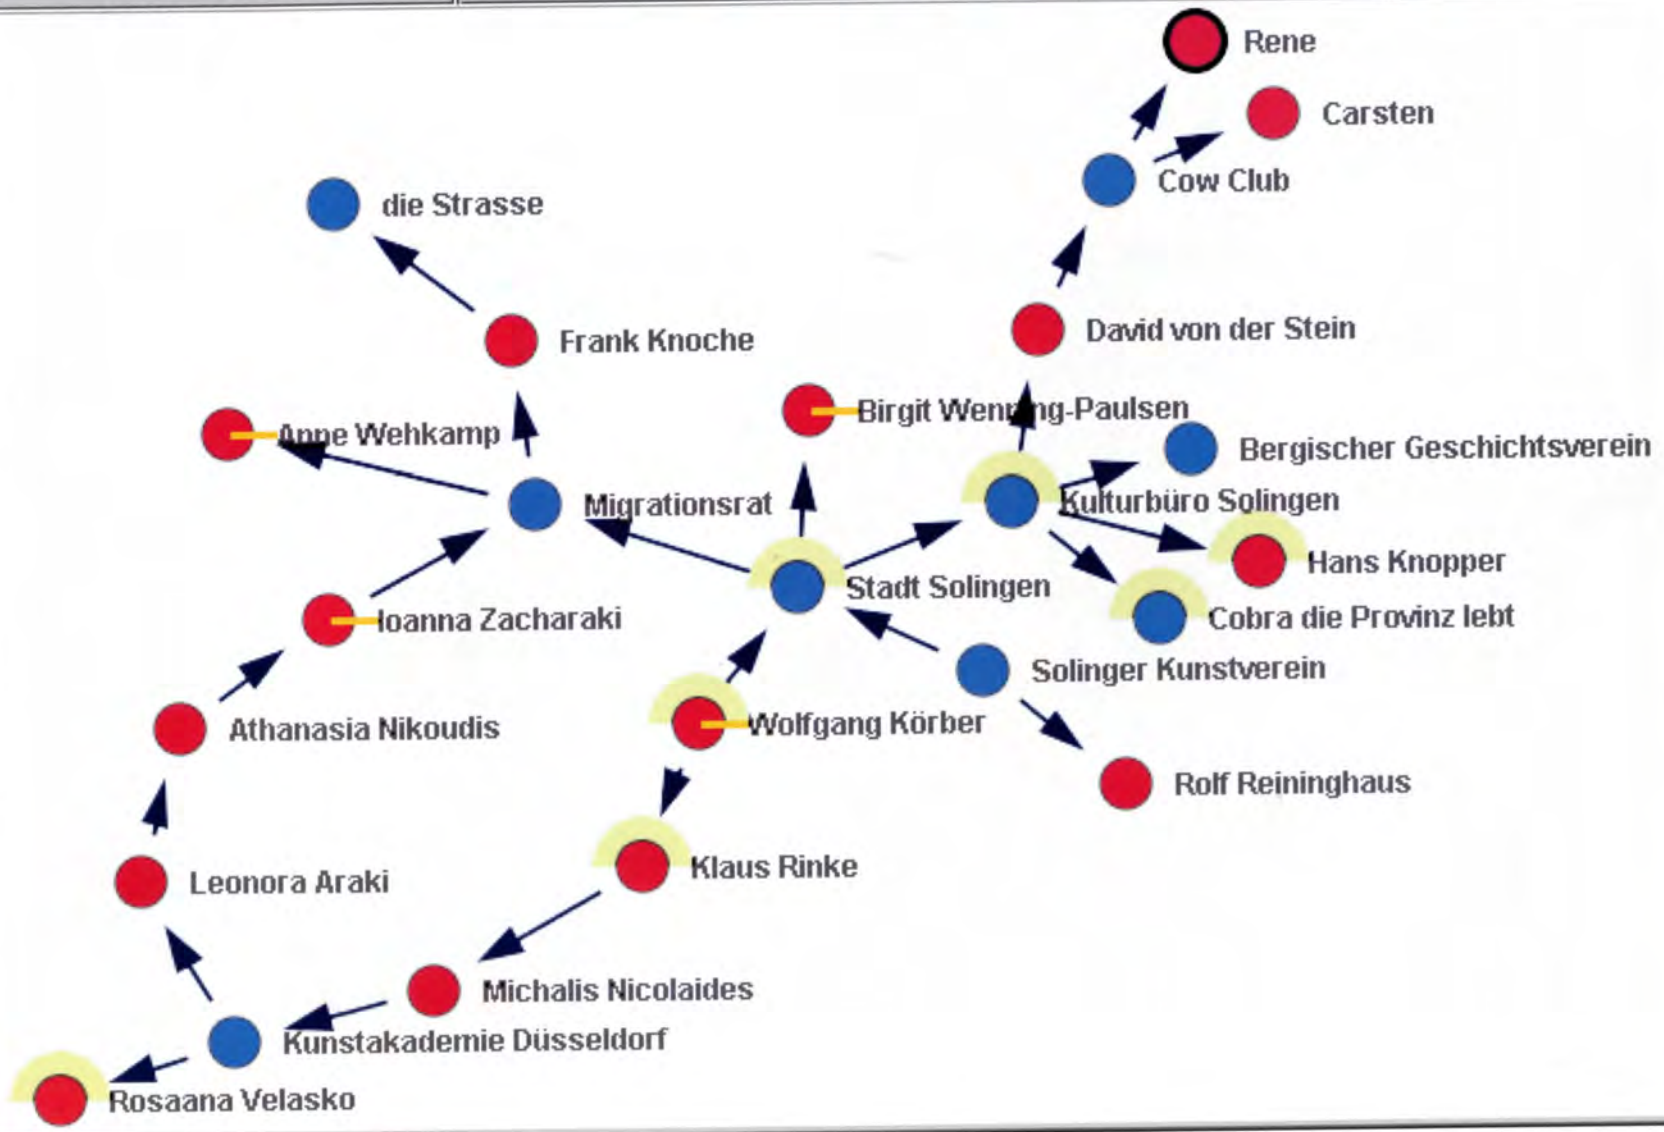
Rene

Carsten

Cow Club

die Strasse

Frank Knoche

David von der Stein

Birgit Wenning-Paulsen

Anne Wehkamp

Bergischer Geschichtsverein

Migrationsrat

Kulturbüro Solingen

Hans Knopper

Stadt Solingen

Ioanna Zacharaki

Cobra die Provinz lebt

Solinger Kunstverein

Athanasia Nikoudis

Wolfgang Körber

Rolf Reininghaus

Klaus Rinke

Leonora Araki

Michalis Nicolaides

Kunstakademie Düsseldorf

Rosaana Velasko